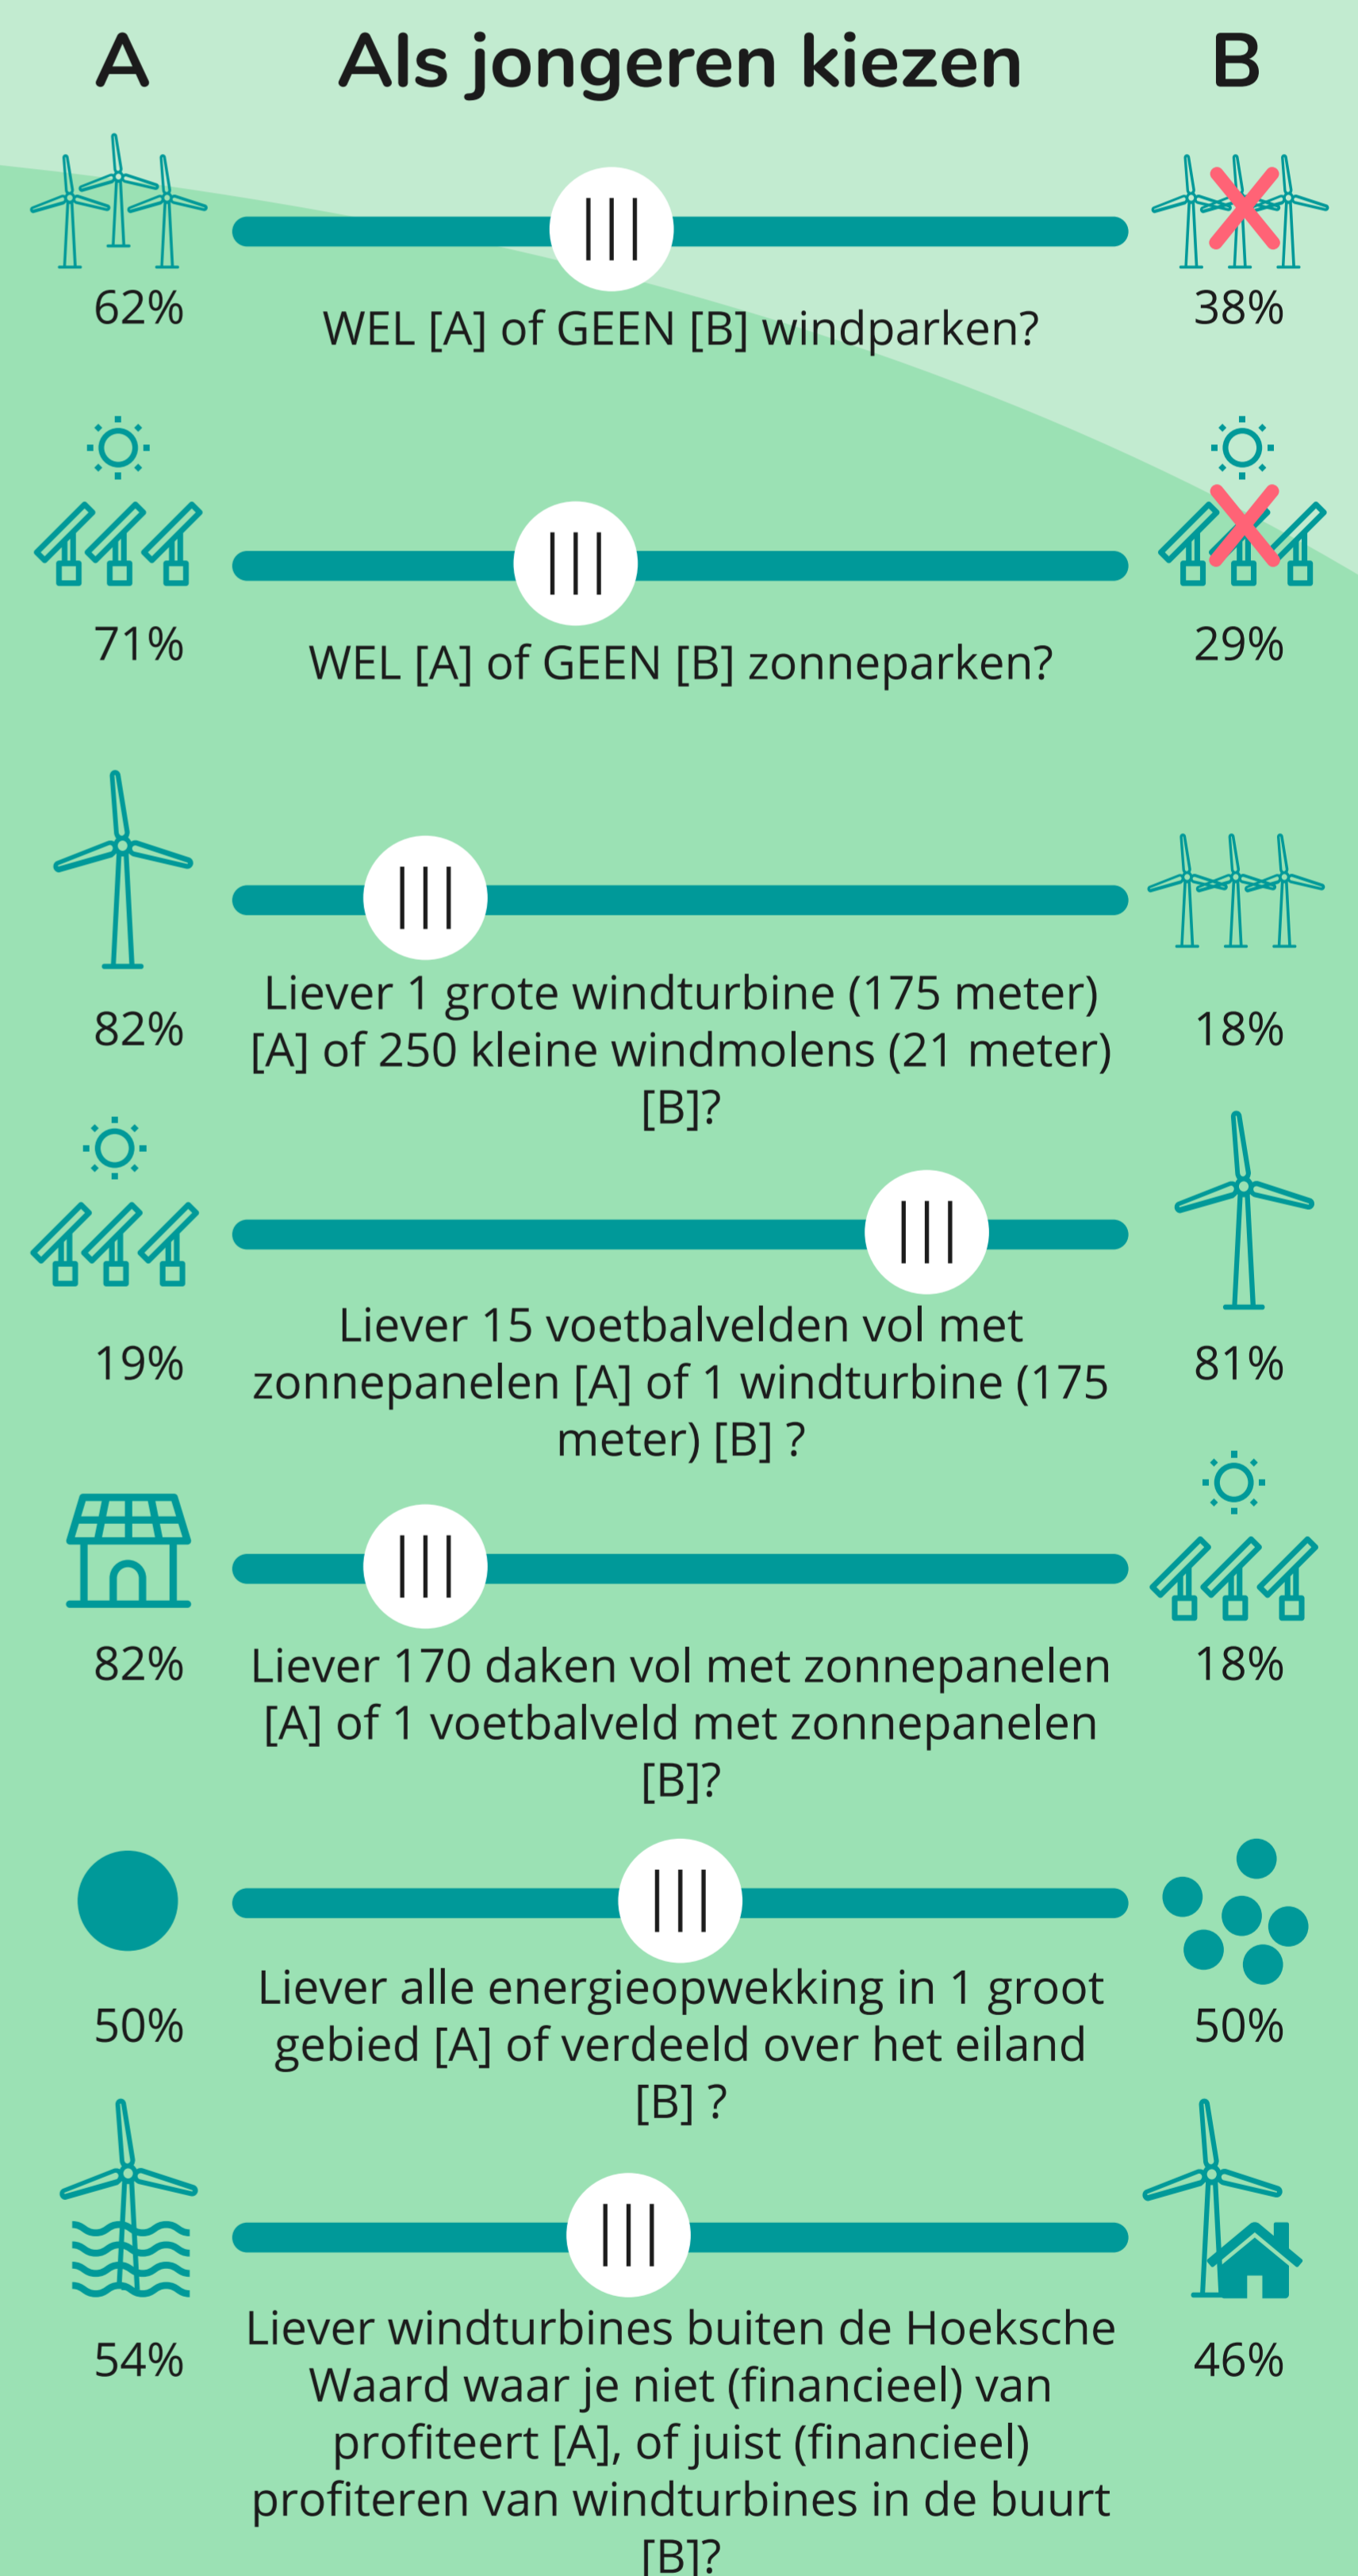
A Als jongeren kiezen B

62%
WEL [A] of GEEN [B] windparken?
38%

71%
WEL [A] of GEEN [B] zonneparken?
29%

82%
Liever 1 grote windturbine (175 meter) [A] of 250 kleine windmolens (21 meter) [B]?
18%

19%
Liever 15 voetbalvelden vol met zonnepanelen [A] of 1 windturbine (175 meter) [B] ?
81%

82%
Liever 170 daken vol met zonnepanelen [A] of 1 voetbalveld met zonnepanelen [B]?
18%

50%
Liever alle energieopwekking in 1 groot gebied [A] of verdeeld over het eiland [B] ?
50%

54%
Liever windturbines buiten de Hoeksche Waard waar je niet (financieel) van profiteert [A], of juist (financieel) profiteren van windturbines in de buurt [B]?
46%